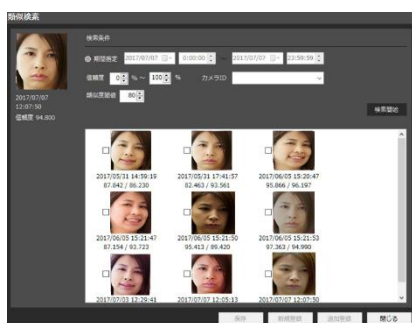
類似検索

2017/07/07
12:07:50
信頼度 94.800

検索条件

期間指定 2017/07/07 0:00:00 ~ 2017/07/07 23:59:59

信頼度 0 % ~ 100 % カメラID

類似度閾値 80

検索開始

2017/05/31 14:39:19
87.842 / 86.230

2017/05/31 17:41:57
82.463 / 93.561

2017/06/05 15:20:47
95.866 / 96.197

2017/06/05 15:21:47
87.154 / 93.723

2017/06/05 15:21:50
95.413 / 89.420

2017/06/05 15:21:53
97.363 / 94.990

2017/07/03 12:29:41

2017/07/07 12:05:13

2017/07/07 12:07:50

保存 新規登録 追加登録 閉じる